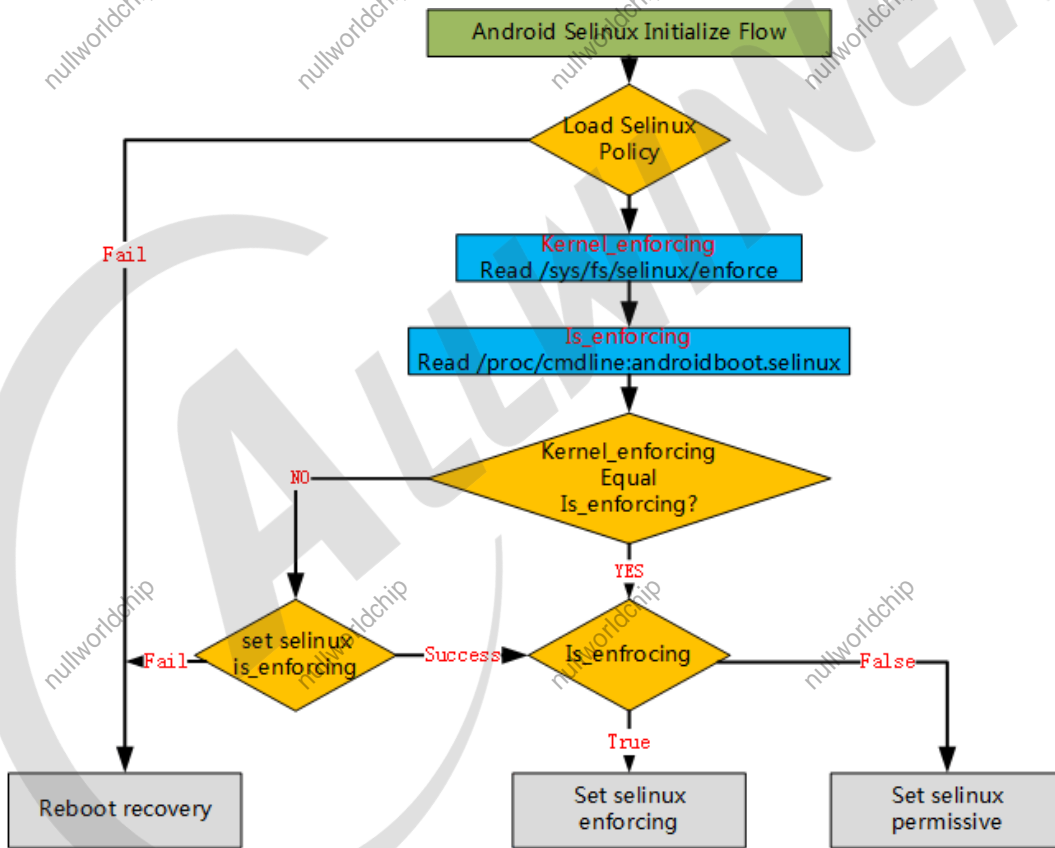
nullworldchip nullworldchip nullworldchip nullworldchip

Android Selinux Initialize Flow

Load Selinux Policy

Fail

Kernel_enforcing
Read /sys/fs/selinux/enforce

Is_enforcing
Read /proc/cmdline:androidboot.selinux

Kernel_enforcing Equal Is_enforcing?

NO

YES

set selinux is_enforcing

Fail

Success

Is_enfrocing

False

True

Reboot recovery

Set selinux enforcing

Set selinux permissive

nullworldchip nullworldchip nullworldchip nullworldchip